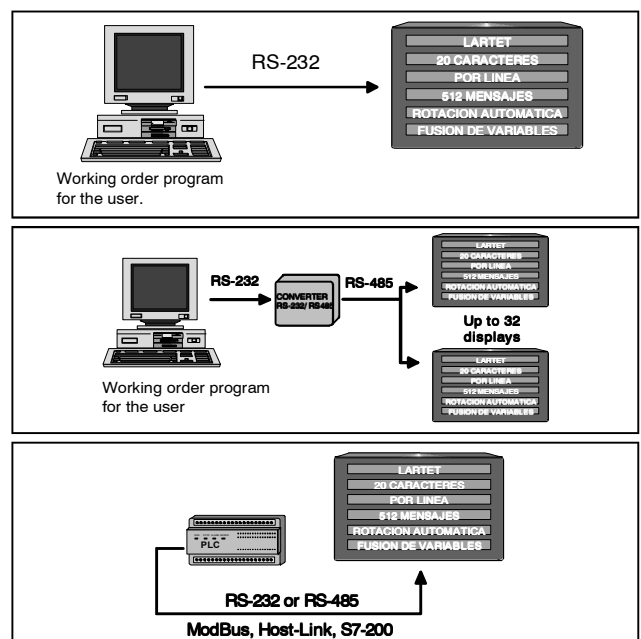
RS-232

LARTET
20 CARACTERES
POR LINEA
512 MENSAJES
ROTACION AUTOMATICA
FUSION DE VARIABLES

Working order program for the user.

RS-232

CONVERTER RS-232/ RS-485

RS-485

LARTET
20 CARACTERES
POR LINEA
512 MENSAJES
ROTACION AUTOMATICA
FUSION DE VARIABLES

Up to 32 displays

LARTET
20 CARACTERES
POR LINEA
512 MENSAJES
ROTACION AUTOMATICA
FUSION DE VARIABLES

Working order program for the user

LARTET
20 CARACTERES
POR LINEA
512 MENSAJES
ROTACION AUTOMATICA
FUSION DE VARIABLES

PLC

RS-232 or RS-485
ModBus, Host-Link, S7-200